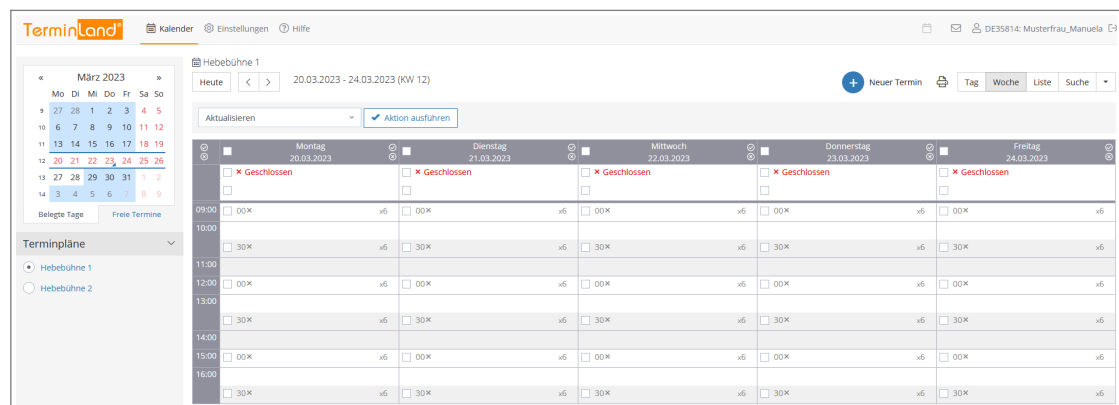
Terminland®

Kalender  Einstellungen  Hilfe

DE35814: Musterfrau_Manuela

« März 2023 »

| | Mo | Di | Mi | Do | Fr | Sa | So |
|---|---|---|---|---|---|---|---|
| 9 | 27 | 28 | 1 | 2 | 3 | 4 | 5 |
| 10 | 6 | 7 | 8 | 9 | 10 | 11 | 12 |
| 11 | 13 | 14 | 15 | 16 | 17 | 18 | 19 |
| 12 | 20 | 21 | 22 | 23 | 24 | 25 | 26 |
| 13 | 27 | 28 | 29 | 30 | 31 | 1 | 2 |
| 14 | 3 | 4 | 5 | 6 | 7 | 8 | 9 |

Belegte Tage  Freie Termine

Terminpläne

Hebebühne 1
Hebebühne 2

Hebebühne 1

Heute  < >  20.03.2023 - 24.03.2023 (KW 12)

Neuer Termin  Tag  Woche  Liste  Suche

Aktualisieren  Aktion ausführen

| | Montag 20.03.2023 | Dienstag 21.03.2023 | Mittwoch 22.03.2023 | Donnerstag 23.03.2023 | Freitag 24.03.2023 |
|---|---|---|---|---|---|
| | × Geschlossen | × Geschlossen | × Geschlossen | × Geschlossen | × Geschlossen |
| 09:00 | 00× x6 | 00× x6 | 00× x6 | 00× x6 | 00× x6 |
| 10:00 | 30× x6 | 30× x6 | 30× x6 | 30× x6 | 30× x6 |
| 11:00 | | | | | |
| 12:00 | 00× x6 | 00× x6 | 00× x6 | 00× x6 | 00× x6 |
| 13:00 | 30× x6 | 30× x6 | 30× x6 | 30× x6 | 30× x6 |
| 14:00 | | | | | |
| 15:00 | 00× x6 | 00× x6 | 00× x6 | 00× x6 | 00× x6 |
| 16:00 | 30× x6 | 30× x6 | 30× x6 | 30× x6 | 30× x6 |